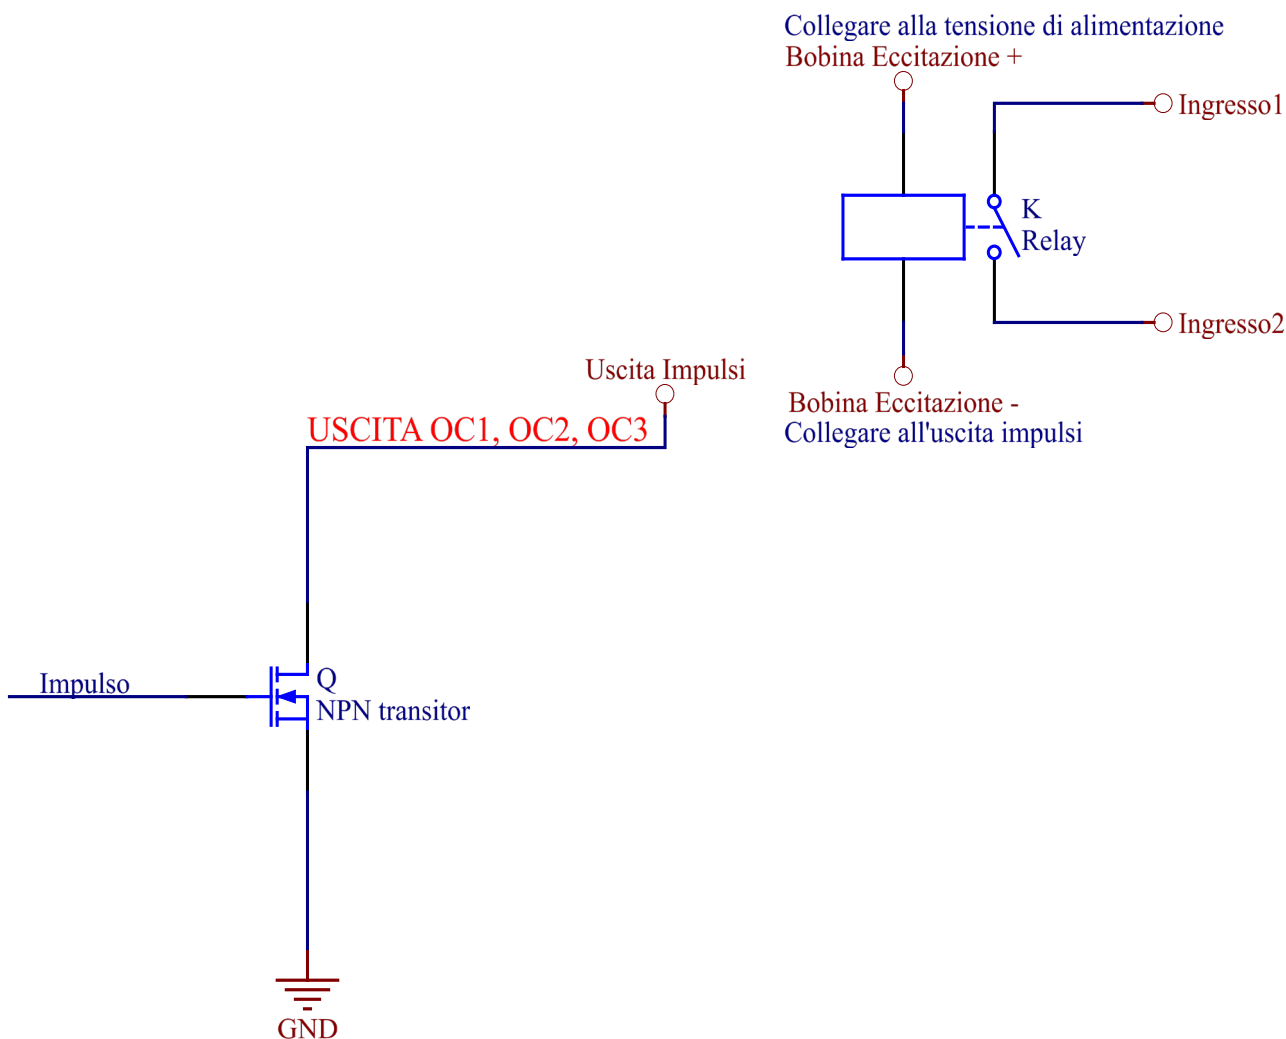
Collegare alla tensione di alimentazione
Bobina Eccitazione +

Ingresso1

K
Relay

Ingresso2

Uscita Impulsi

Bobina Eccitazione -
Collegare all'uscita impulsi

USCITA OC1, OC2, OC3

Impulso

Q
NPN transitor

GND